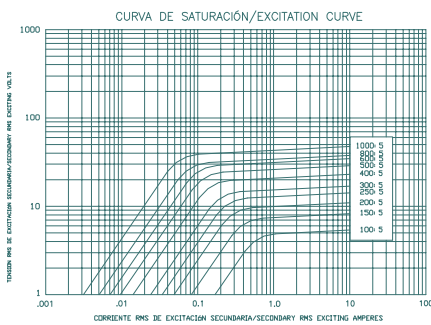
CURVA DE SATURACIÓN/EXCITATION CURVE

1000
100
10
1

TENSION RMS DE EXCITACION SECUNDARIA/SECONDARY RMS EXCITING VOLTS

1000: 5
800: 5
600: 5
500: 5
400: 5
300: 5
250: 5
200: 5
150: 5
100: 5

.001
.01
0.1
1.0
10
100

CORRIENTE RMS DE EXCITACION SECUNDARIA/SECONDARY RMS EXCITING AMPERES